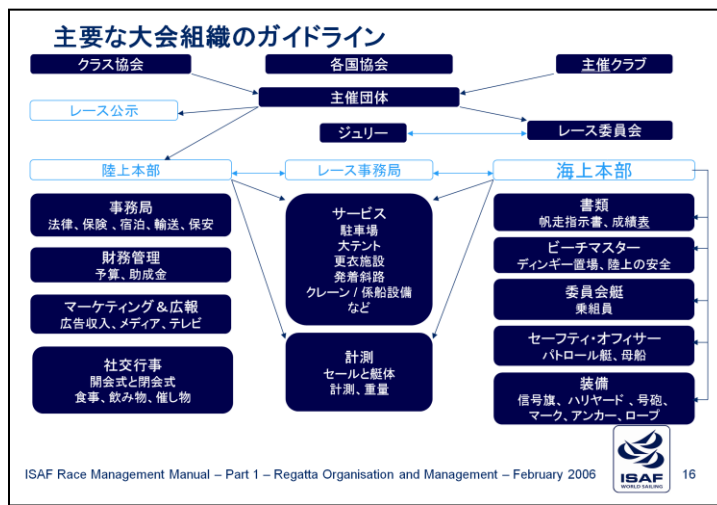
主要な大会組織のガイドライン

クラス協会

各国協会

主催クラブ

レース公示

主催団体

ジュリー

レース委員会

陸上本部

レース事務局

海上本部

事務局
法律、保険、宿泊、輸送、保安

財務管理
予算、助成金

マーケティング＆広報
広告収入、メディア、テレビ

社交行事
開会式と閉会式
食事、飲み物、催し物

サービス
駐車場
大テント
更衣施設
発着斜路
クレーン / 係船設備
など

計測
セールと艇体
計測、重量

書類
帆走指示書、成績表

ビーチマスター
ディンギー置場、陸上の安全

委員会艇
乗組員

セーフティ・オフィサー
パトロール艇、母船

装備
信号旗、ハリヤード 、号砲、マーク、アンカー、ロープ

ISAF Race Management Manual – Part 1 – Regatta Organisation and Management – February 2006

ISAF
WORLD SAILING

16